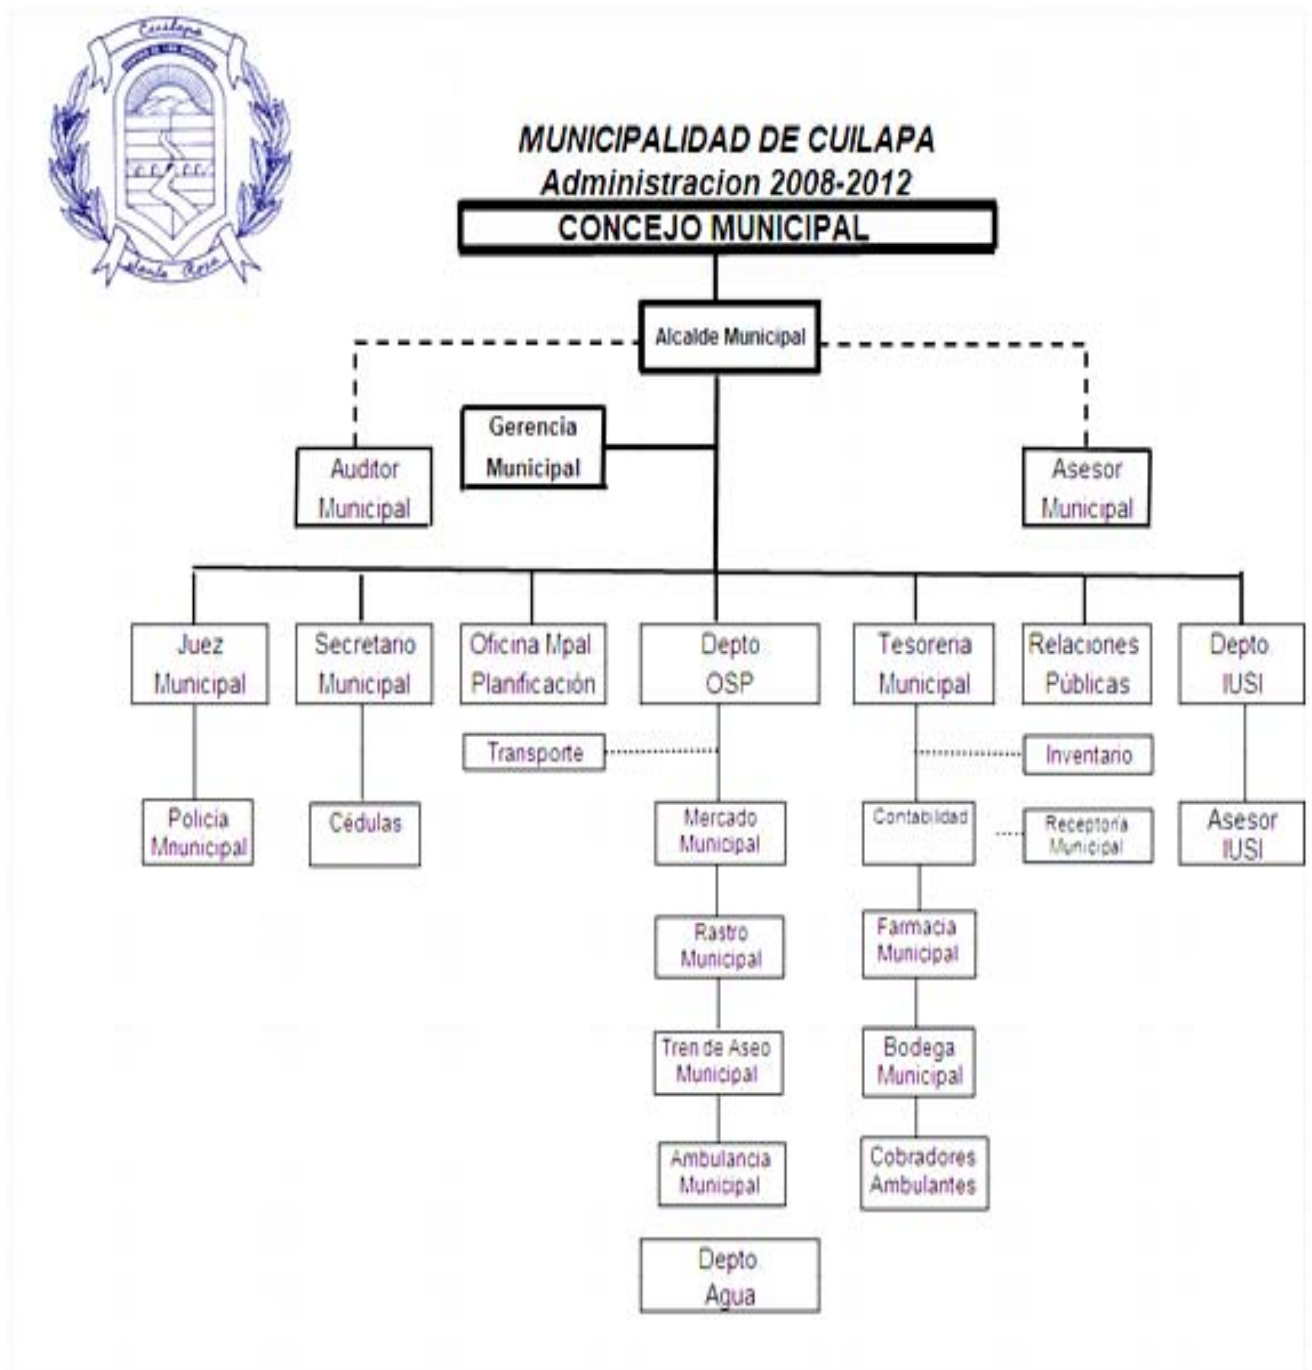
Cuilapa

Santa Rosa

MUNICIPALIDAD DE CUILAPA
Administracion 2008-2012

CONCEJO MUNICIPAL

Alcalde Municipal

Gerencia Municipal

Auditor Municipal

Asesor Municipal

Juez Municipal

Secretario Municipal

Oficina Mpal Planificación

Depto OSP

Tesoreria Municipal

Relaciones Públicas

Depto IUSI

Transporte

Inventario

Policía Mrunicipal

Cédulas

Mercado Municipal

Contabilidad

Receptoria Municipal

Asesor IUSI

Rastro Municipal

Farmacia Municipal

Tren de Aseo Municipal

Bodega Municipal

Ambulancia Municipal

Cobradores Ambulantes

Depto Agua